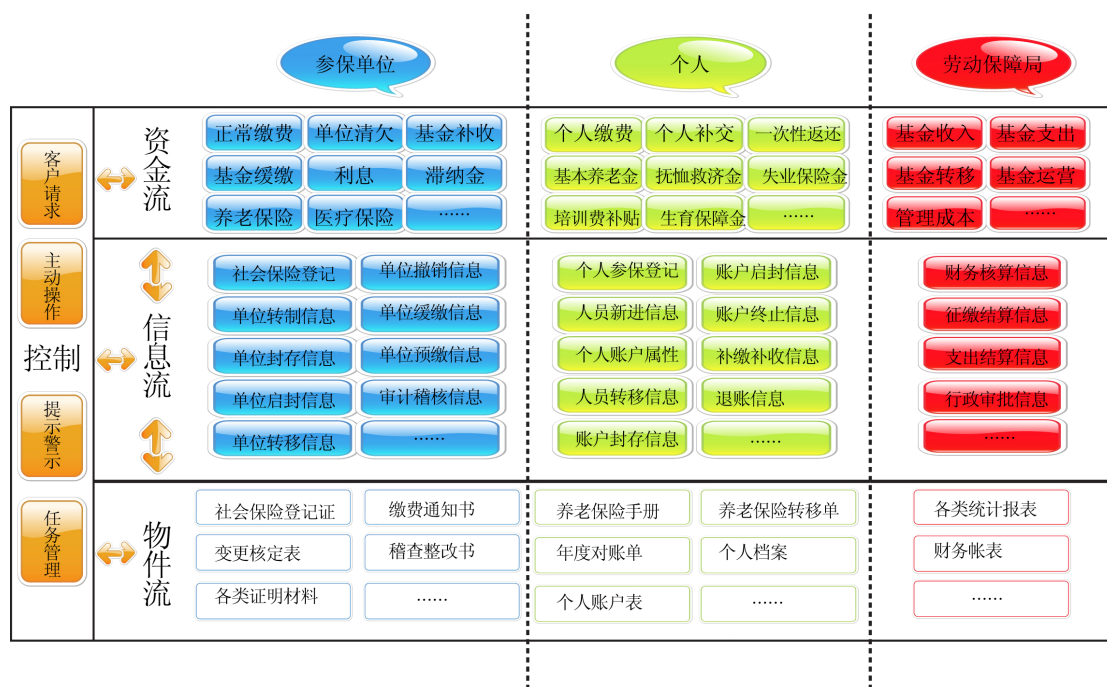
参保单位

个人

劳动保障局

客户请求

主动操作

控制

提示警示

任务管理

资金流

正常缴费 单位清欠 基金补收
基金缓缴 利息 滞纳金
养老保险 医疗保险 ……

个人缴费 个人补交 一次性返还
基本养老金 抚恤救济金 失业保险金
培训费补贴 生育保障金 ……

基金收入 基金支出
基金转移 基金运营
管理成本 ……

信息流

社会保险登记 单位撤销信息
单位转制信息 单位缓缴信息
单位封存信息 单位预缴信息
单位启封信息 审计稽核信息
单位转移信息 ……

个人参保登记 账户启封信息
人员新进信息 账户终止信息
个人账户属性 补缴补收信息
人员转移信息 退账信息
账户封存信息 ……

财务核算信息
征缴结算信息
支出结算信息
行政审批信息
……

物件流

社会保险登记证 缴费通知书
变更核定表 稽查整改书
各类证明材料 ……

养老保险手册 养老保险转移单
年度对账单 个人档案
个人账户表 ……

各类统计报表
财务帐表
……